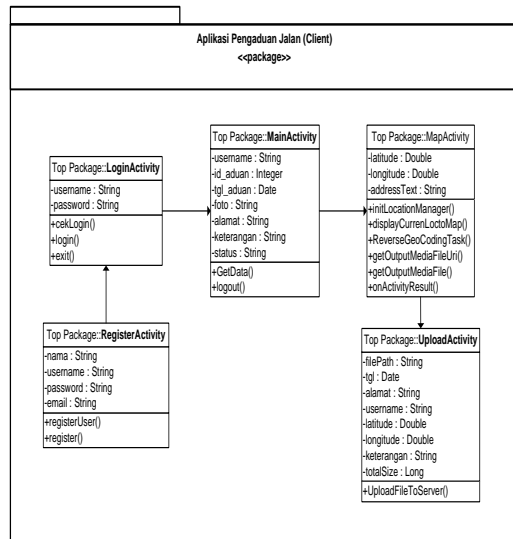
Aplikasi Pengaduan Jalan (Client)
<<package>>

Top Package::LoginActivity
-username : String
-password : String
+cekLogin()
+login()
+exit()

Top Package::MainActivity
-username : String
-id_aduan : Integer
-tgl_aduan : Date
-foto : String
-alamat : String
-keterangan : String
-status : String
+GetData()
+logout()

Top Package::MapActivity
-latitude : Double
-longitude : Double
-addressText : String
+initLocationManager()
+displayCurrenLoctoMap()
+ReverseGeoCodingTask()
+getOutputMediaFileUri()
+getOutputMediaFile()
+onActivityResult()

Top Package::RegisterActivity
-nama : String
-username : String
-password : String
-email : String
+registerUser()
+register()

Top Package::UploadActivity
-filePath : String
-tgl : Date
-alamat : String
-username : String
-latitude : Double
-longitude : Double
-keterangan : String
-totalSize : Long
+UploadFileToServer()